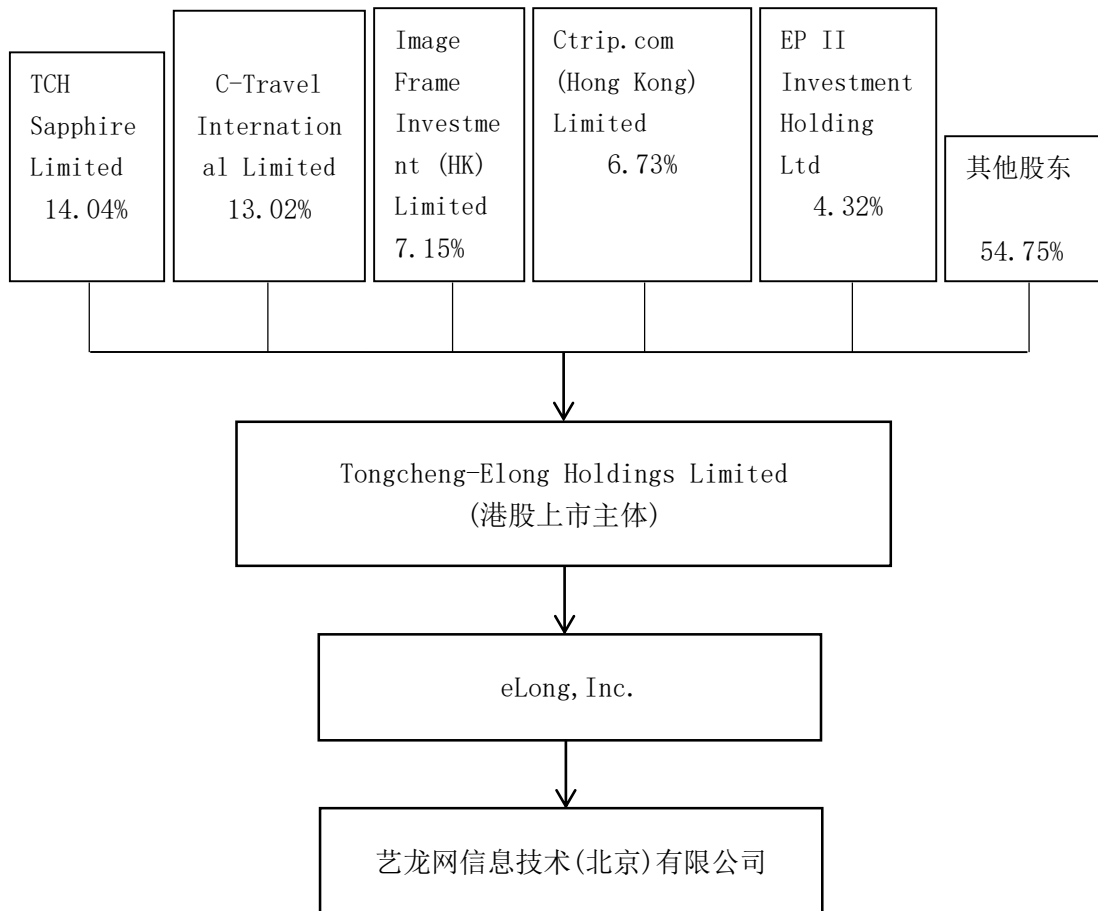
TCH Sapphire Limited 14.04%

C-Travel International Limited 13.02%

Image Frame Investment (HK) Limited 7.15%

Ctrip.com (Hong Kong) Limited 6.73%

EP II Investment Holding Ltd 4.32%

其他股东 54.75%

Tongcheng-Elong Holdings Limited (港股上市主体)

eLong, Inc.

艺龙网信息技术(北京)有限公司